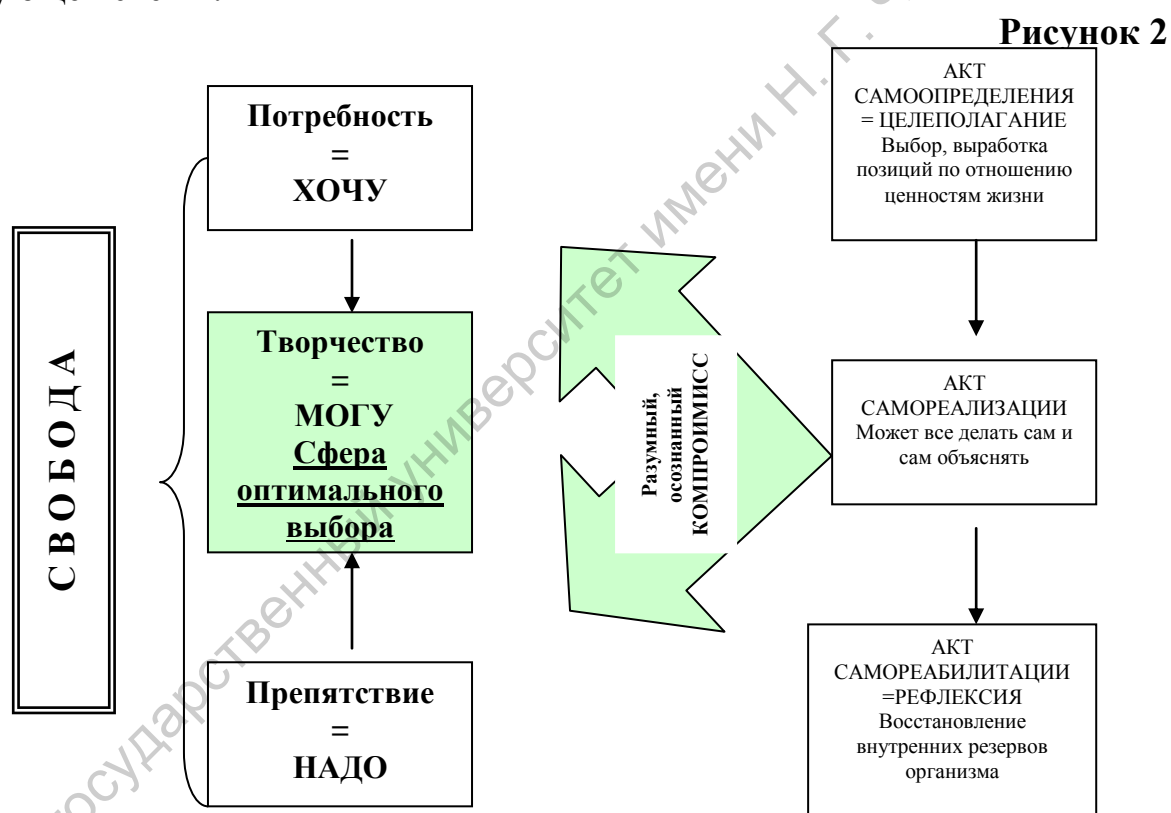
Рисунок 2

С В О Б О Д А

Потребность
=
ХОЧУ

Творчество
=
МОГУ
Сфера оптимального выбора

Препятствие
=
НАДО

Разумный, осознанный КОМПРОИМИСС

АКТ САМООПРЕДЕЛЕНИЯ = ЦЕЛЕПОЛАГАНИЕ Выбор, выработка позиций по отношению ценностям жизни

АКТ САМОРЕАЛИЗАЦИИ Может все делать сам и сам объяснять

АКТ САМОРЕАБИЛИТАЦИИ =РЕФЛЕКСИЯ Восстановление внутренних резервов организма

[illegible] государственный университет имени Н. Г. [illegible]